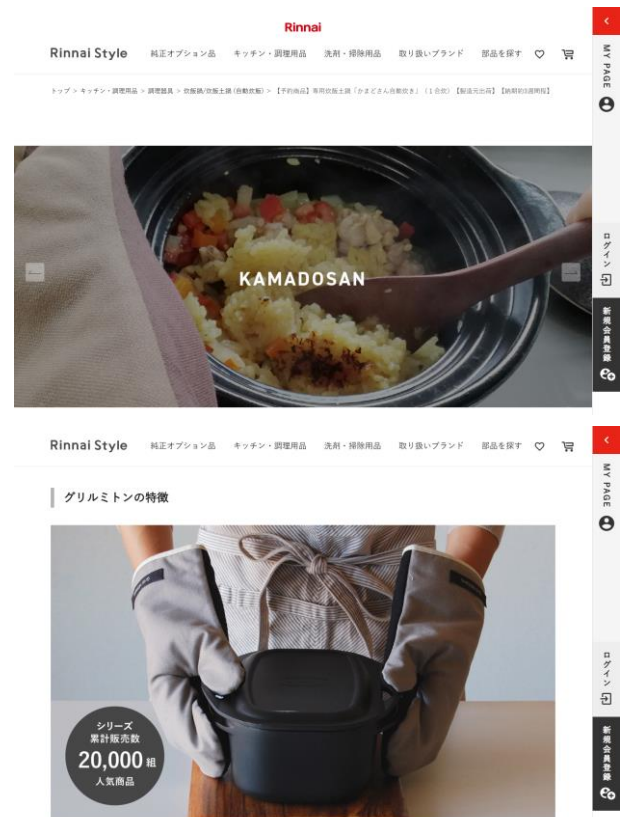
Rinnai

Rinnai Style　純正オプション品　キッチン・調理用品　洗剤・掃除用品　取り扱いブランド　部品を探す

トップ > キッチン・調理用品 > 調理器具 > 炊飯鍋/炊飯土鍋(自動炊飯) > 【予約商品】専用炊飯土鍋「かまどさん自動炊き」（1合炊）【製造元出荷】【納期約3週間程】

KAMADOSAN

MY PAGE

ログイン

新規会員登録

Rinnai Style　純正オプション品　キッチン・調理用品　洗剤・掃除用品　取り扱いブランド　部品を探す

グリルミトンの特徴

シリーズ
累計販売数
20,000組
人気商品

MY PAGE

ログイン

新規会員登録